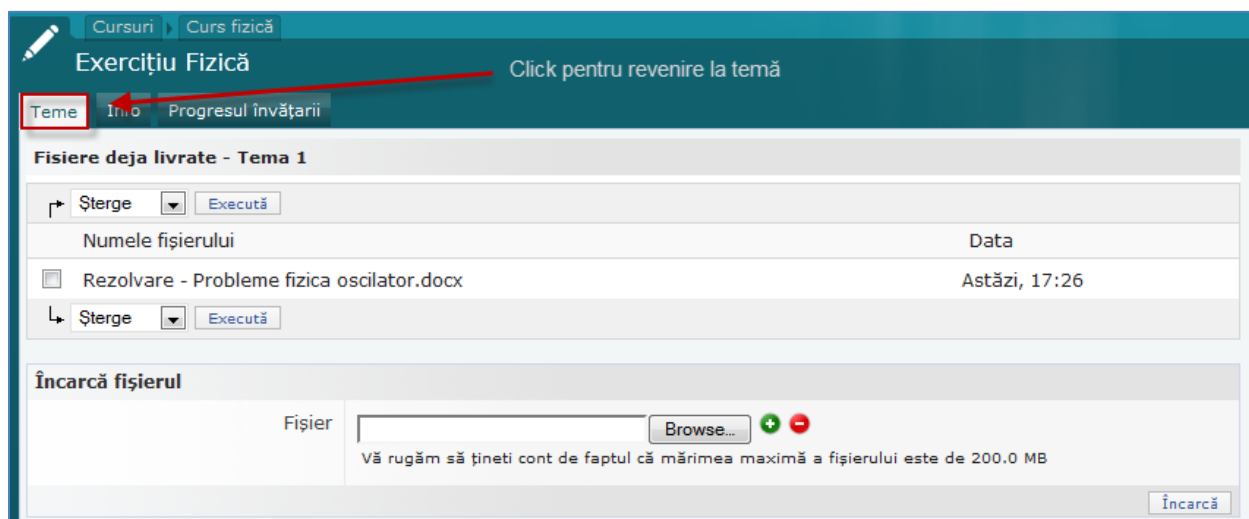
Cursuri | Curs fizică

Exercițiu Fizică

Click pentru revenire la temă

Teme | Info | Progresul învățarii

Fisiere deja livrate - Tema 1

Șterge | Execută

| Numele fișierului | Data |
|---|---|
| Rezolvare - Probleme fizica oscilator.docx | Astăzi, 17:26 |

Șterge | Execută

Încarcă fișierul

Fișier | Browse...

Vă rugăm să țineti cont de faptul că mărimea maximă a fișierului este de 200.0 MB

Încarcă